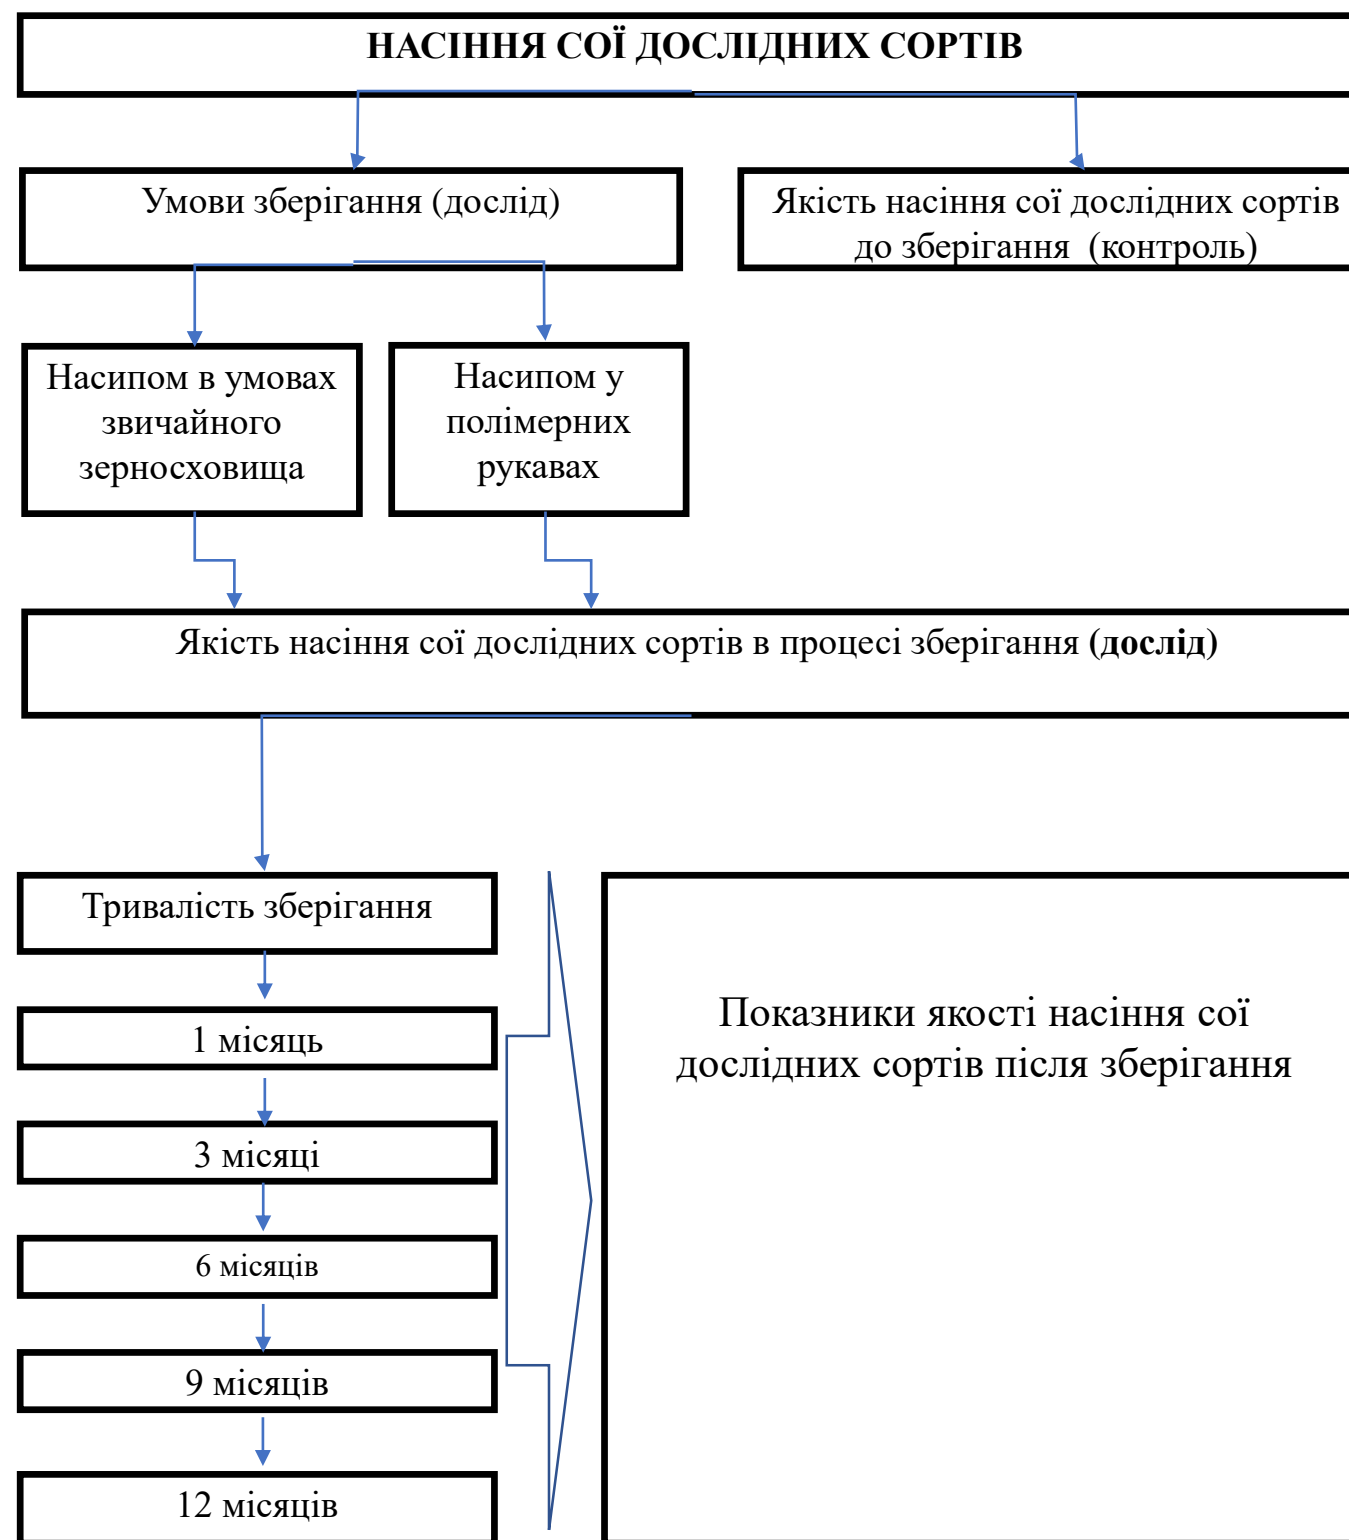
**НАСІННЯ СОЇ ДОСЛІДНИХ СОРТІВ**

Умови зберігання (дослід)

Якість насіння сої дослідних сортів до зберігання (контроль)

Насипом в умовах звичайного зерносховища

Насипом у полімерних рукавах

Якість насіння сої дослідних сортів в процесі зберігання **(дослід)**

Тривалість зберігання

1 місяць

3 місяці

6 місяців

9 місяців

12 місяців

Показники якості насіння сої дослідних сортів після зберігання